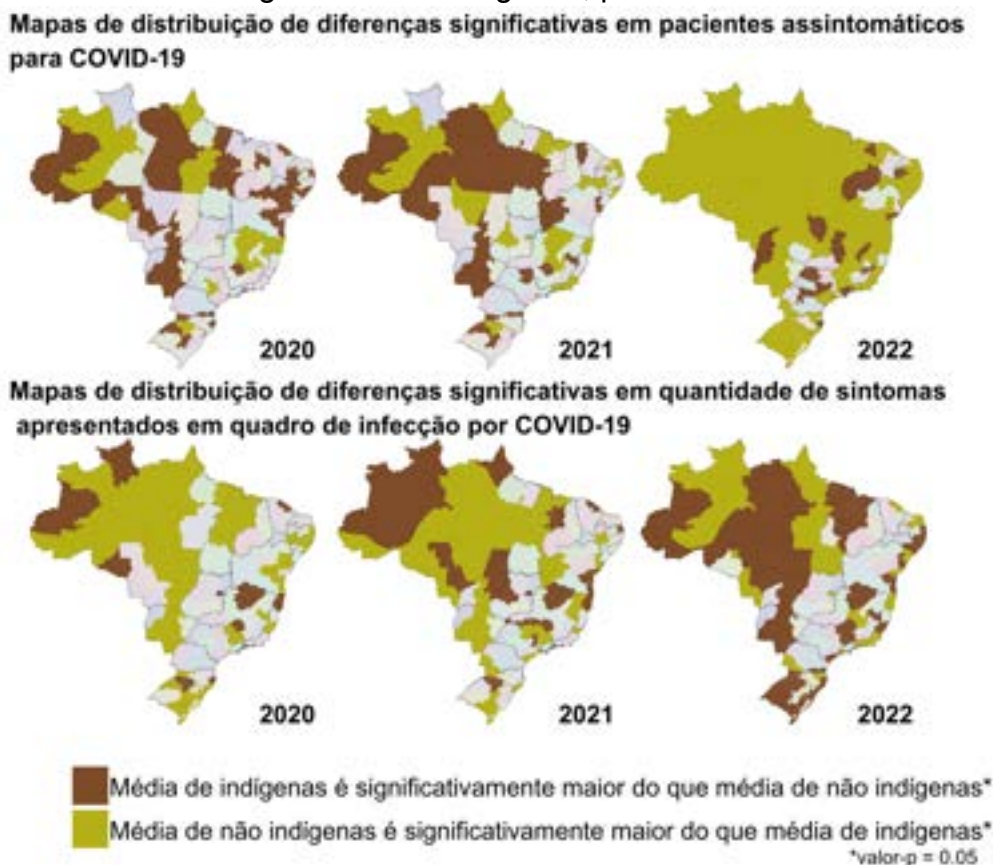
Mapas de distribuição de diferenças significativas em pacientes assintomáticos para COVID-19

2020

2021

2022

Mapas de distribuição de diferenças significativas em quantidade de sintomas apresentados em quadro de infecção por COVID-19

2020

2021

2022

Média de indígenas é significativamente maior do que média de não indígenas*

Média de não indígenas é significativamente maior do que média de indígenas*

*valor-p = 0.05